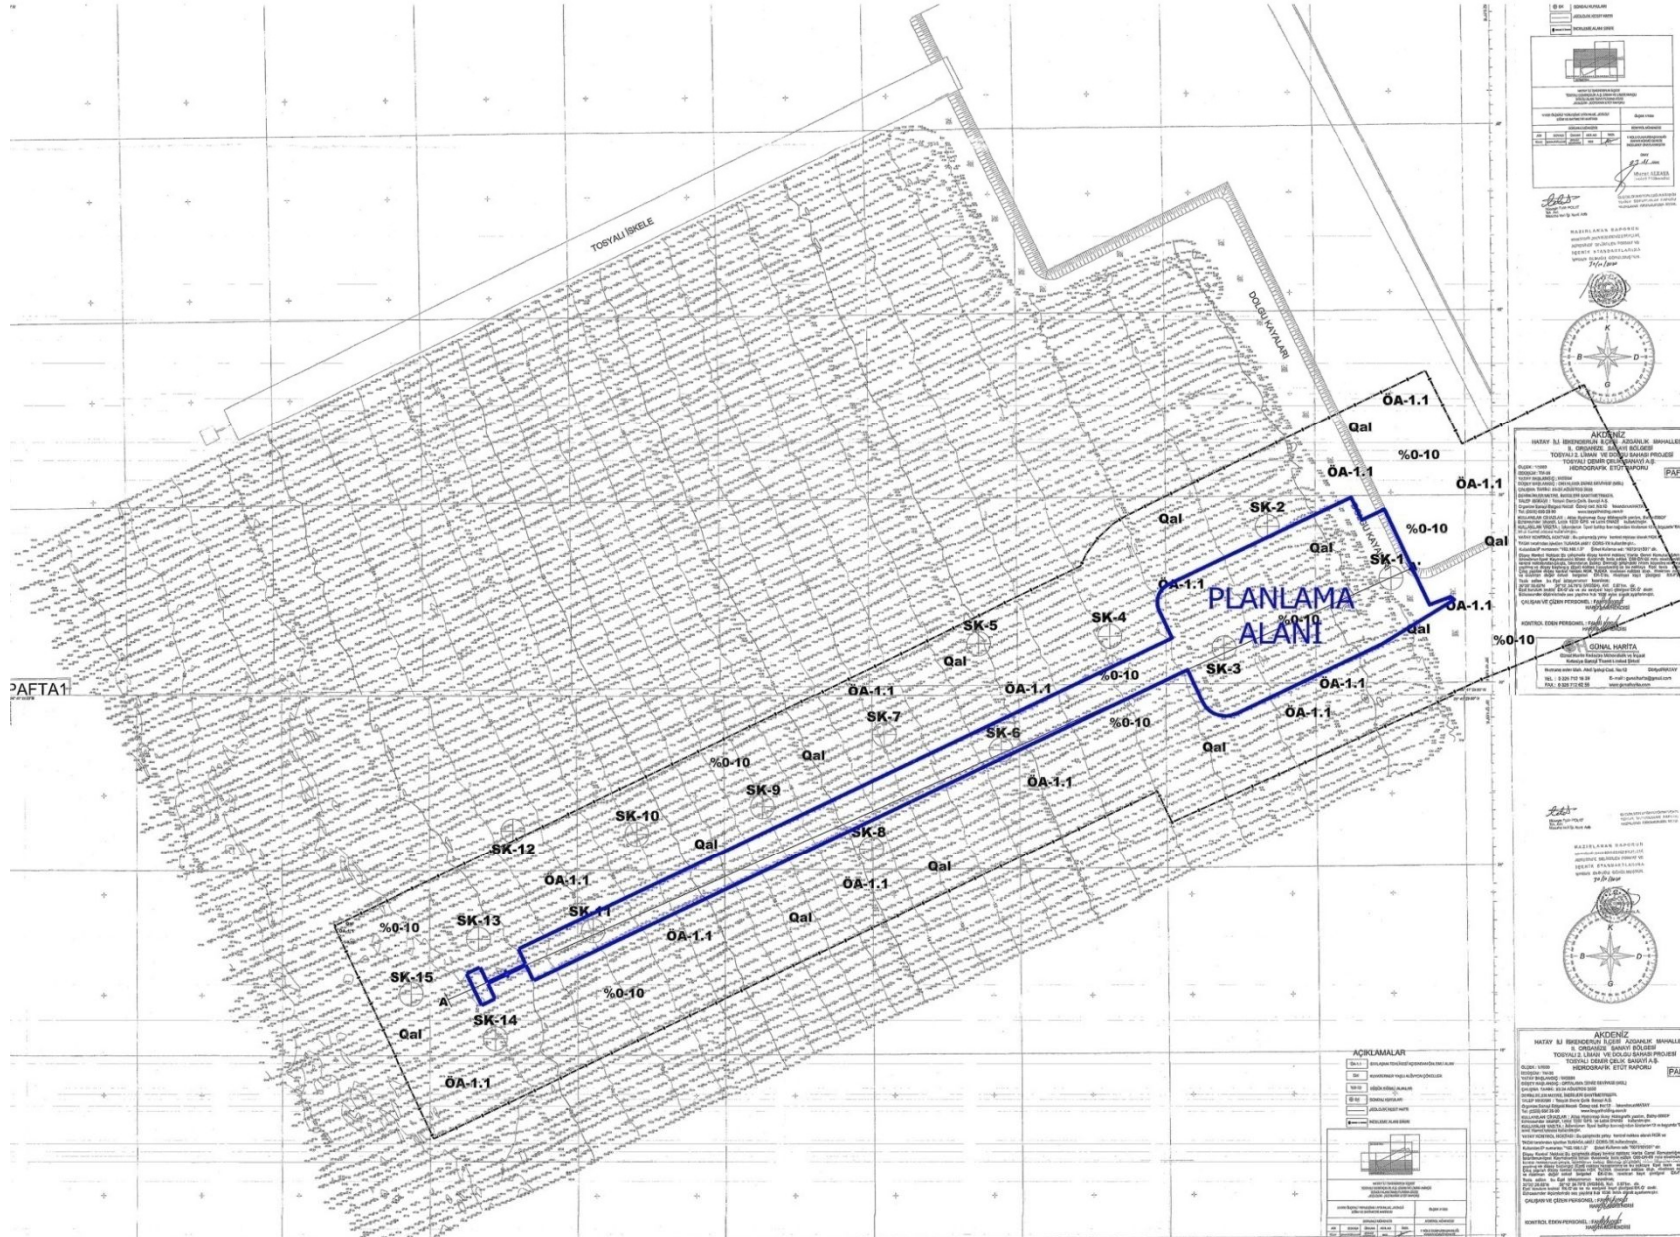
TOSYALI İSKELE

DOLGU KAYALARI

ÖA-1.1

Qal

%0-10

ÖA-1.1

ÖA-1.1

Qal

SK-2

%0-10

Qal

Qal

SK-1

ÖA-1.1

ÖA-1.1

PLANLAMA ALANI

SK-4

%0-10

Qal

%0-10

SK-5

Qal

SK-3

ÖA-1.1

ÖA-1.1

%0-10

ÖA-1.1

ÖA-1.1

SK-7

%0-10

SK-6

Qal

Qal

%0-10

SK-9

ÖA-1.1

SK-10

SK-8

Qal

SK-12

Qal

ÖA-1.1

ÖA-1.1

SK-11

Qal

%0-10

SK-13

ÖA-1.1

SK-15

A

%0-10

SK-14

Qal

ÖA-1.1

PAFTA1

AÇIKLAMALAR

AKDENİZ

HATAY İLİ İSKENDERUN İLÇESİ AZGANLIK MAHALLESİ
II. ORGANİZE SANAYİ BÖLGESİ
TOSYALI 2. LİMAN VE DOLGU SAHASI PROJESİ
TOSYALI DEMİR ÇELİK SANAYİ A.Ş.
HİDROGRAFİK ETÜT RAPORU

PAFTA

GÜNAL HARİTA

AKDENİZ

HATAY İLİ İSKENDERUN İLÇESİ AZGANLIK MAHALLESİ
II. ORGANİZE SANAYİ BÖLGESİ
TOSYALI 2. LİMAN VE DOLGU SAHASI PROJESİ
TOSYALI DEMİR ÇELİK SANAYİ A.Ş.
HİDROGRAFİK ETÜT RAPORU

PAFTA

K

B

D

G